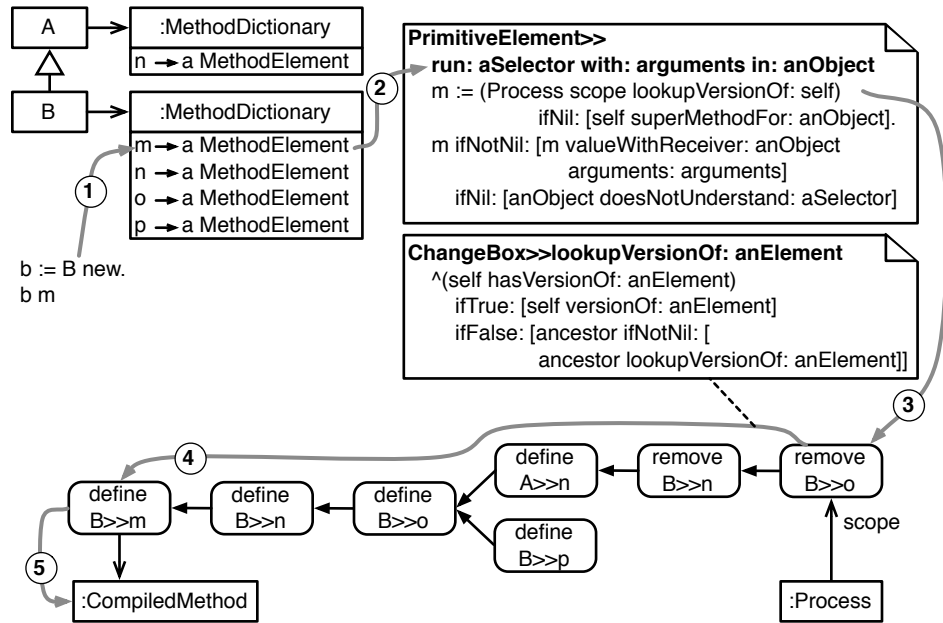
A
:MethodDictionary
n → a MethodElement

B
:MethodDictionary
m → a MethodElement
n → a MethodElement
o → a MethodElement
p → a MethodElement

1

b := B new.
b m

2

PrimitiveElement>>
run: aSelector with: arguments in: anObject
m := (Process scope lookupVersionOf: self)
ifNil: [self superMethodFor: anObject].
m ifNotNil: [m valueWithReceiver: anObject
arguments: arguments]
ifNil: [anObject doesNotUnderstand: aSelector]

ChangeBox>>lookupVersionOf: anElement
^(self hasVersionOf: anElement)
ifTrue: [self versionOf: anElement]
ifFalse: [ancestor ifNotNil: [
ancestor lookupVersionOf: anElement]]

3

4

define A>>n
remove B>>n
remove B>>o
define B>>m
define B>>n
define B>>o
define B>>p
scope

5

:CompiledMethod
:Process